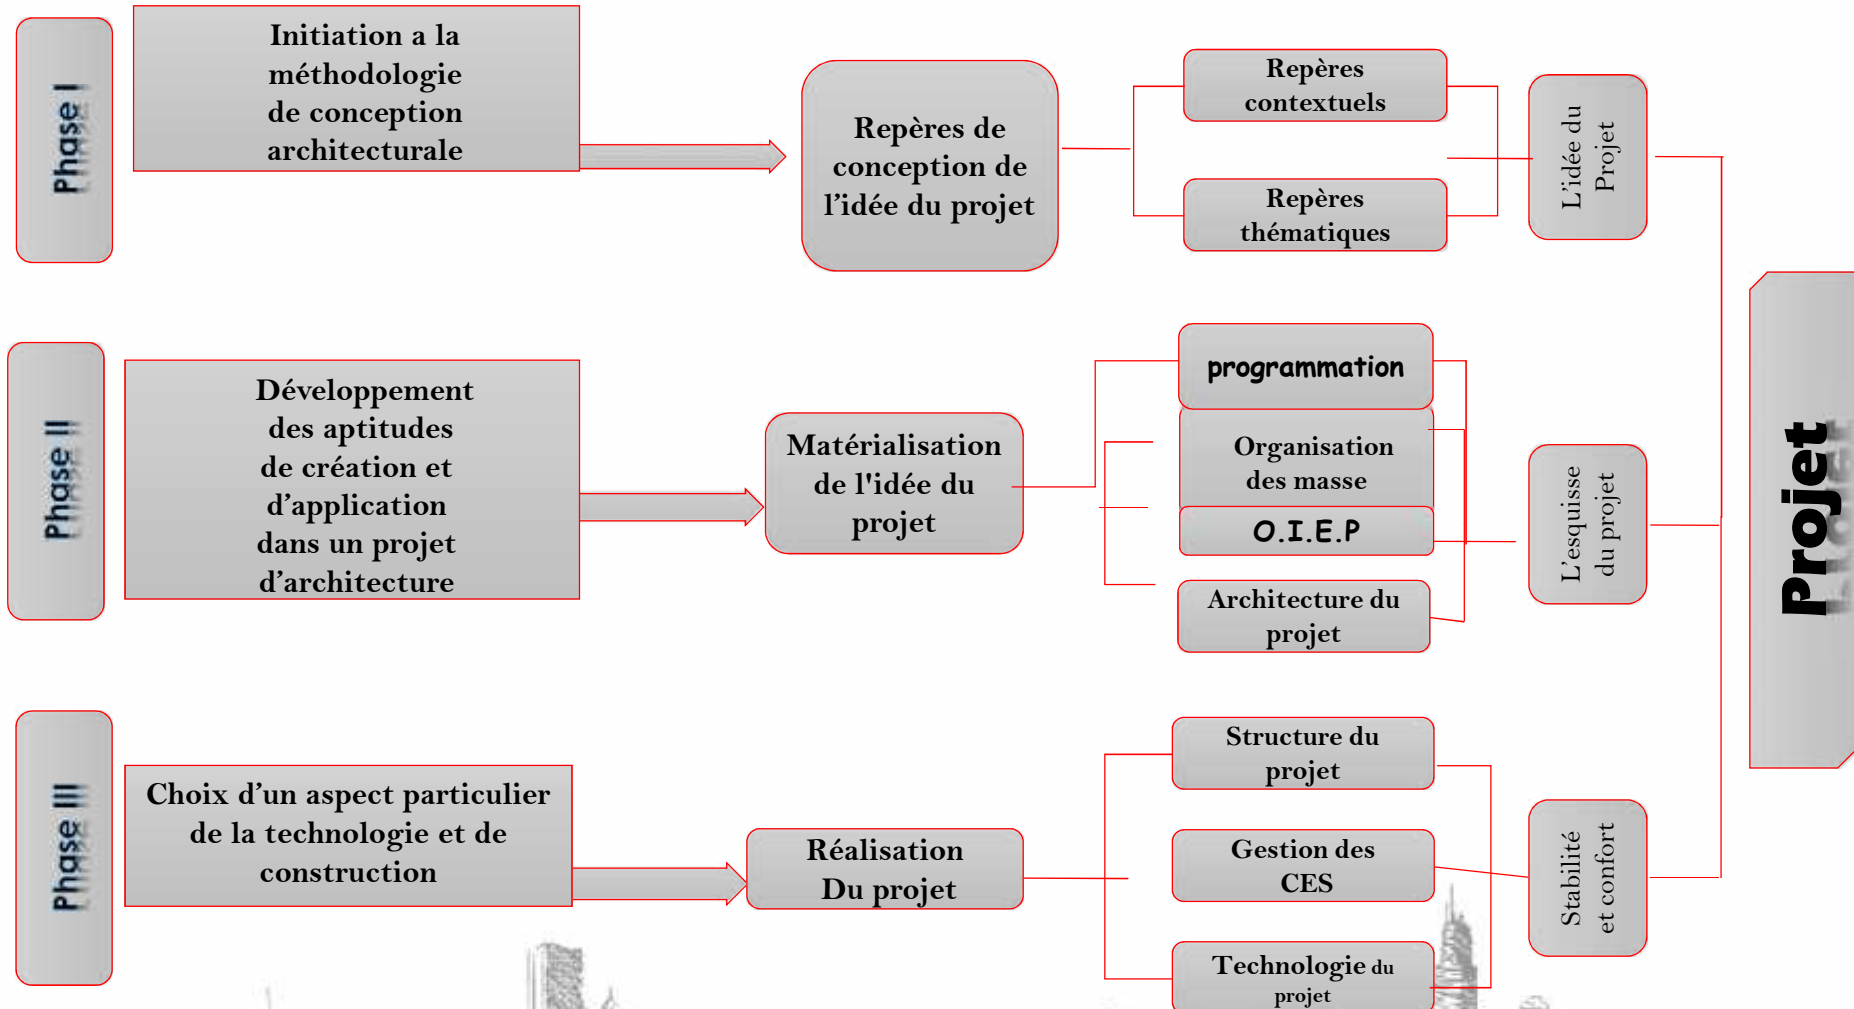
Phase I

Initiation a la méthodologie de conception architecturale

Repères de conception de l'idée du projet

Repères contextuels

Repères thématiques

L'idée du Projet

Phase II

Développement des aptitudes de création et d'application dans un projet d'architecture

Matérialisation de l'idée du projet

programmation

Organisation des masse

O.I.E.P

Architecture du projet

L'esquisse du projet

Projet

Phase III

Choix d'un aspect particulier de la technologie et de construction

Réalisation Du projet

Structure du projet

Gestion des CES

Technologie du projet

Stabilité et confort